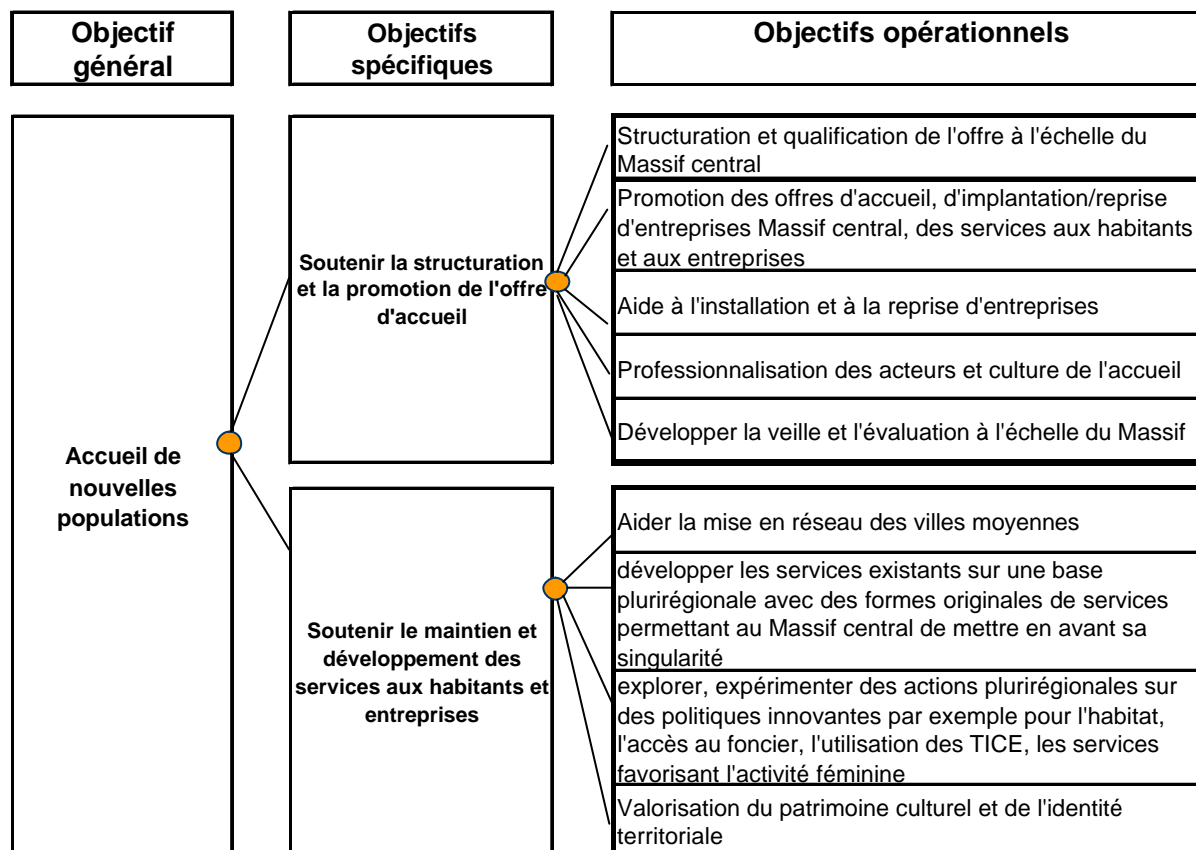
Objectif général

Objectifs spécifiques

Objectifs opérationnels

Accueil de nouvelles populations

Soutenir la structuration et la promotion de l'offre d'accueil

Structuration et qualification de l'offre à l'échelle du Massif central

Promotion des offres d'accueil, d'implantation/reprise d'entreprises Massif central, des services aux habitants et aux entreprises

Aide à l'installation et à la reprise d'entreprises

Professionnalisation des acteurs et culture de l'accueil

Développer la veille et l'évaluation à l'échelle du Massif

Soutenir le maintien et développement des services aux habitants et entreprises

Aider la mise en réseau des villes moyennes

développer les services existants sur une base plurirégionale avec des formes originales de services permettant au Massif central de mettre en avant sa singularité

explorer, expérimenter des actions plurirégionales sur des politiques innovantes par exemple pour l'habitat, l'accès au foncier, l'utilisation des TICE, les services favorisant l'activité féminine

Valorisation du patrimoine culturel et de l'identité territoriale